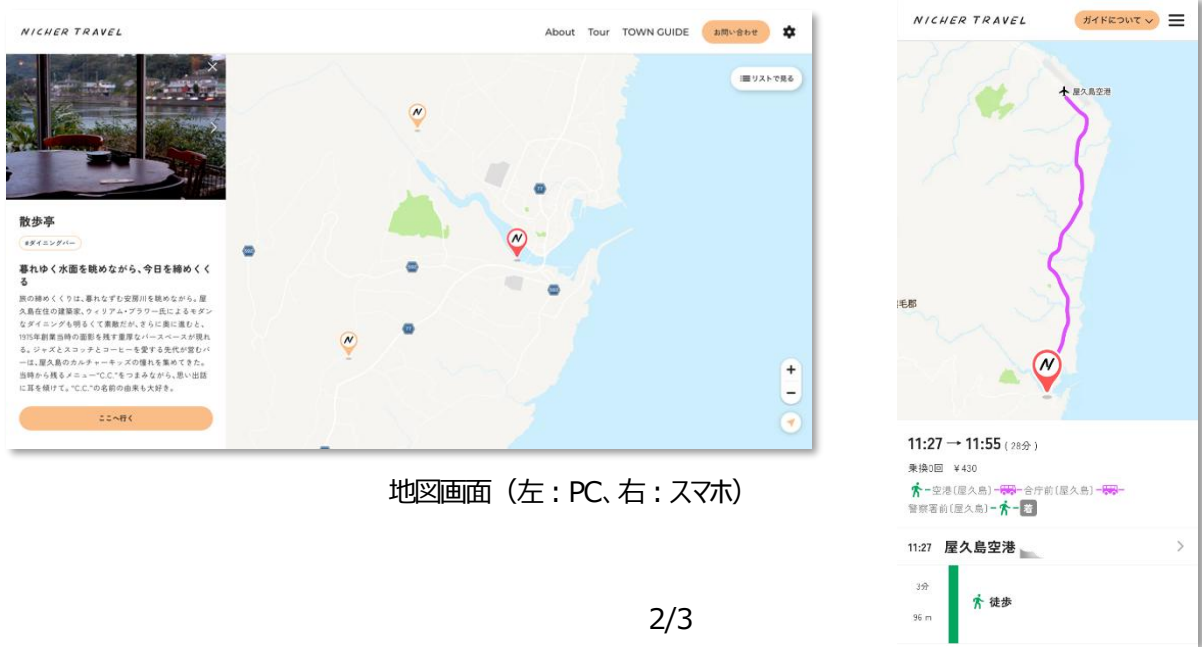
NICHER TRAVEL

About Tour TOWN GUIDE お問い合わせ

リストで見る

散歩亭

#ダイニングバー

暮れゆく水面を眺めながら、今日を締めくくる

旅の締めくくりは、暮れなずむ安房川を眺めながら。屋久島在住の建築家、ウィリアム・ブラワー氏によるモダンなダイニングも明るくて素敵だが、さらに奥に進むと、1975年創業当時の面影を残す重厚なバースペースが現れる。ジャズとスコッチとコーヒーを愛する先代が営むバーは、屋久島のカルチャーキッズの憧れを集めてきた。当時から残るメニュー"C.C."をつまみながら、思い出話に耳を傾けて。"C.C."の名前の由来も大好き。

ここへ行く

地図画面（左：PC、右：スマホ）

2/3

NICHER TRAVEL

ガイドについて

屋久島空港

毛郡

11:27 → 11:55 (28分)

乗換0回 ¥430

空港(屋久島) 合庁前(屋久島) 警察署前(屋久島) 着

11:27 屋久島空港

3分

96 m

徒歩